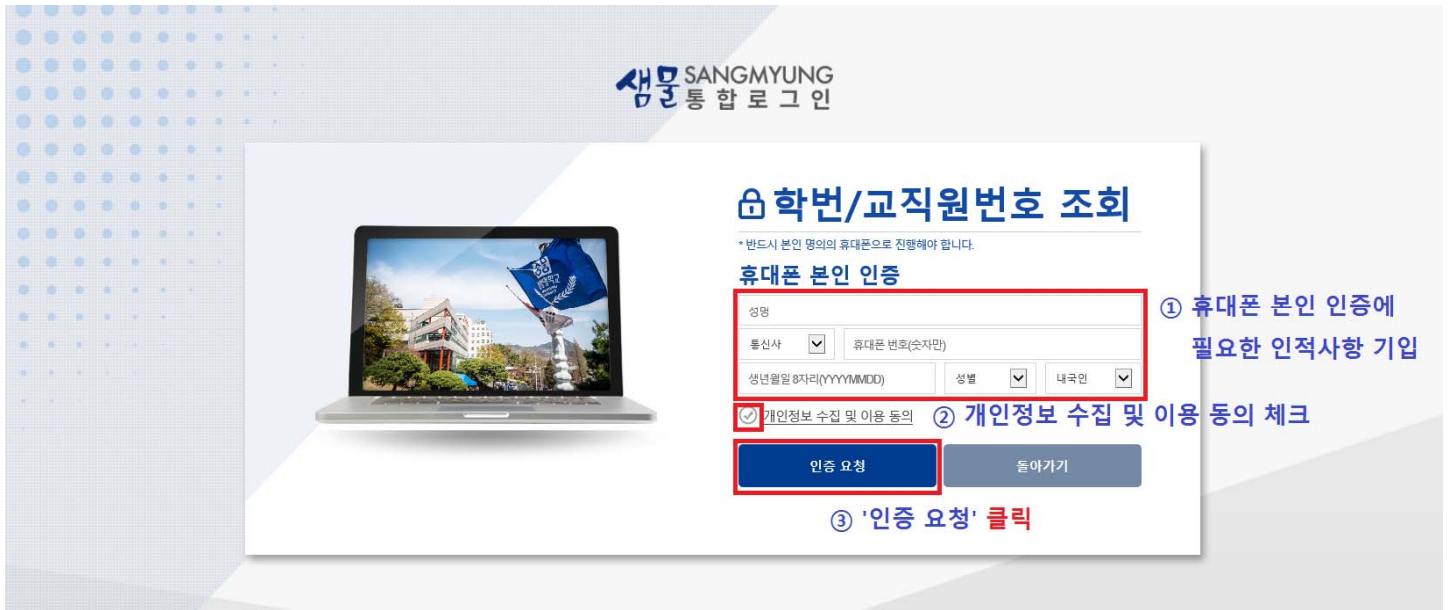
샘물 SANGMYUNG 통합로그인

학번/교직원번호 조회

* 반드시 본인 명의의 휴대폰으로 진행해야 합니다.

휴대폰 본인 인증

성명

통신사

휴대폰 번호(숫자만)

생년월일 8자리(YYYYMMDD)

성별

내국인

개인정보 수집 및 이용 동의

인증 요청

돌아가기

① 휴대폰 본인 인증에 필요한 인적사항 기입

② 개인정보 수집 및 이용 동의 체크

③ '인증 요청' 클릭